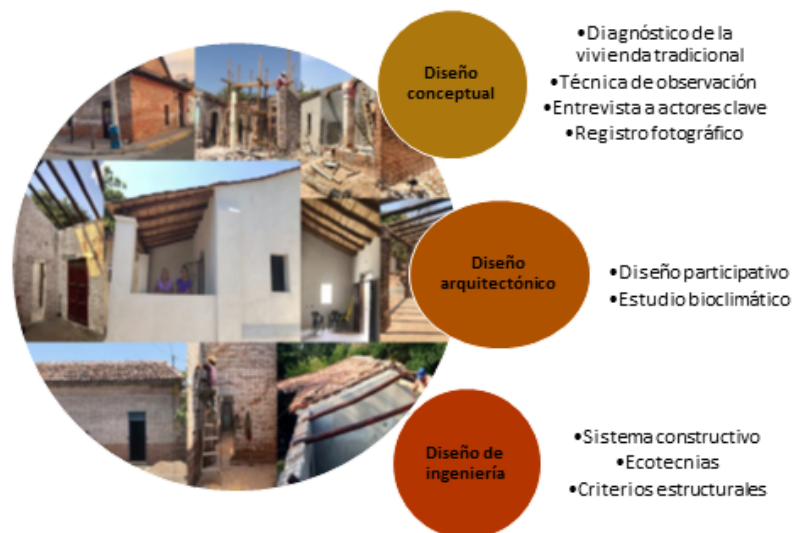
Diseño conceptual

•Diagnóstico de la vivienda tradicional
•Técnica de observación
•Entrevista a actores clave
•Registro fotográfico

Diseño arquitectónico

•Diseño participativo
•Estudio bioclimático

Diseño de ingeniería

•Sistema constructivo
•Ecotecnias
•Criterios estructurales